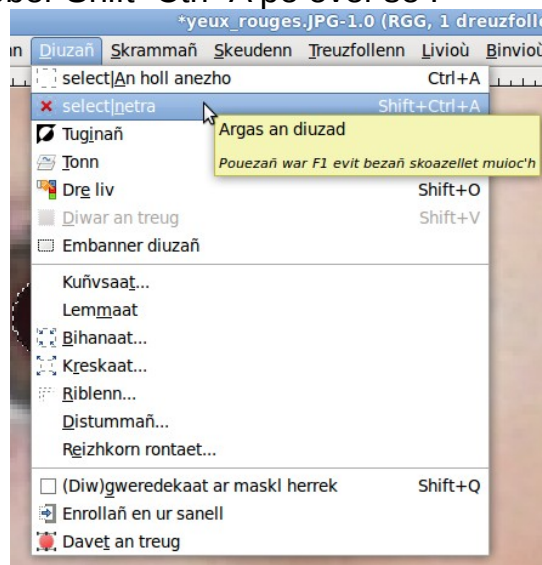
*yeux_rouges.JPG-1.0 (RGG, 1 dreuzfoll

n Diuzañ Skrammañ Skeudenn Treuzfollenn Liviou Binviou

select|An holl anezho Ctrl+A
select|netra Shift+Ctrl+A
Tuginañ
Tonn
Dre liv Shift+O
Diwar an treug Shift+V
Embanner diuzañ

Argas an diuzad
Pouezañ war F1 evit bezañ skoazellet muioc'h

Kuñvsaat...
Lemmaat
Bihanaat...
Kreskaat...
Riblenn...
Distummañ...
Reizhkorn rontaet...

(Diw)gweredekaat ar maskl herrek Shift+Q
Enrollañ en ur sanell
Davet an treug